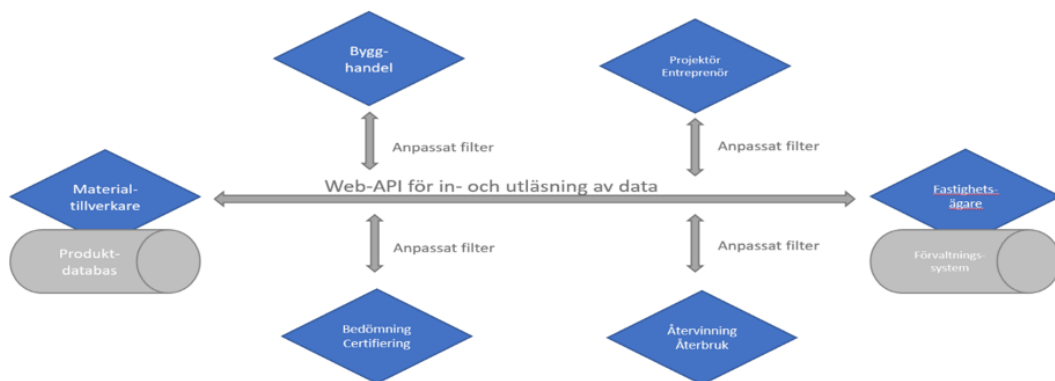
Bygg-
handel

Projektör
Entreprenör

Anpassat filter

Anpassat filter

Material-
tillverkare

Web-API för in- och utläsning av data

Fastighets-
ägare

Produkt-
databas

Anpassat filter

Anpassat filter

Förvaltnings-
system

Bedömning
Certifiering

Återvinning
Återbruk